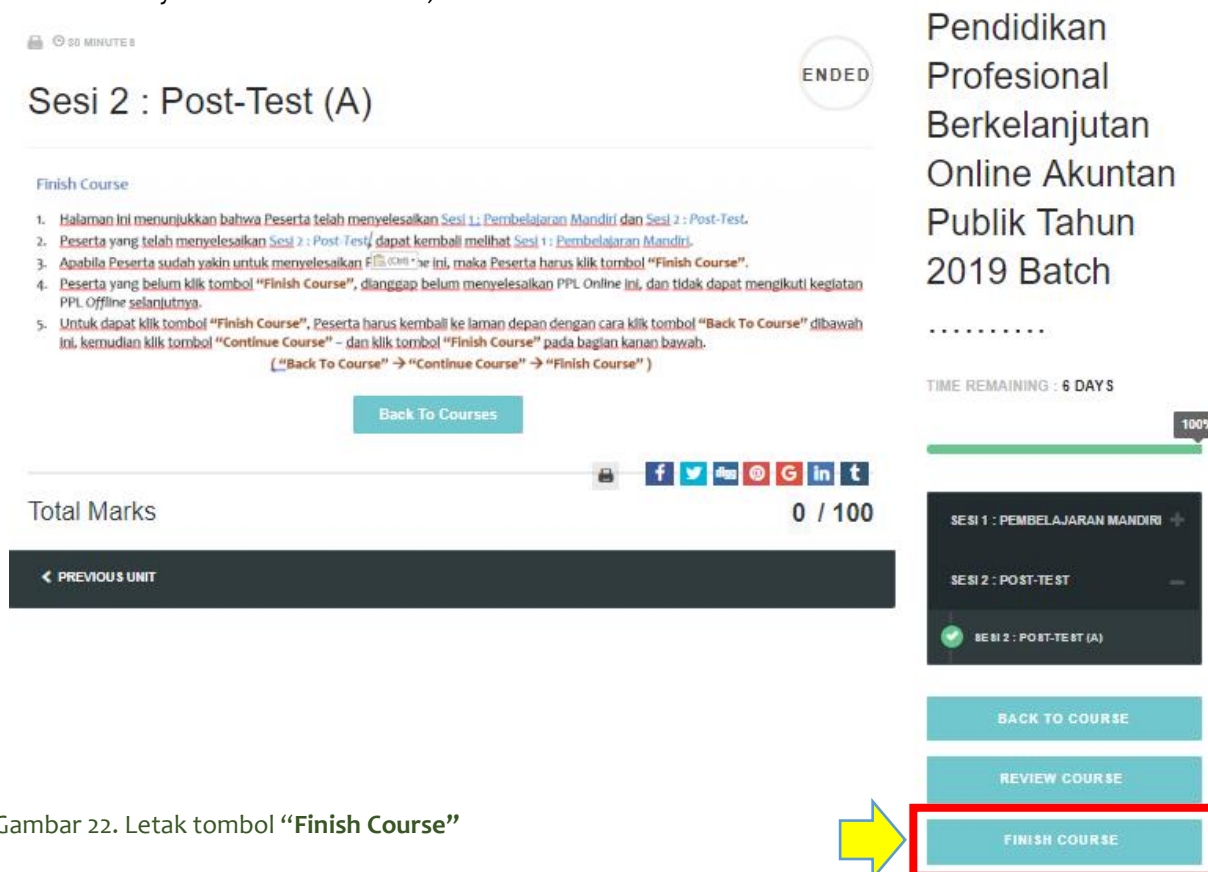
⊙ 80 MINUTES

ENDED

Sesi 2 : Post-Test (A)

Finish Course

1. Halaman ini menunjukkan bahwa Peserta telah menyelesaikan Sesi 1 : Pembelajaran Mandiri dan Sesi 2 : Post-Test.
2. Peserta yang telah menyelesaikan Sesi 2 : Post-Test, dapat kembali melihat Sesi 1 : Pembelajaran Mandiri.
3. Apabila Peserta sudah yakin untuk menyelesaikan F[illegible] ini, maka Peserta harus klik tombol "Finish Course".
4. Peserta yang belum klik tombol "Finish Course", dianggap belum menyelesaikan PPL Online ini, dan tidak dapat mengikuti kegiatan PPL Offline selanjutnya.
5. Untuk dapat klik tombol "Finish Course", Peserta harus kembali ke laman depan dengan cara klik tombol "Back To Course" dibawah ini, kemudian klik tombol "Continue Course" – dan klik tombol "Finish Course" pada bagian kanan bawah.
("Back To Course" → "Continue Course" → "Finish Course")

Back To Courses

Total Marks 0 / 100

PREVIOUS UNIT

Gambar 22. Letak tombol "Finish Course"

Pendidikan Profesional Berkelanjutan Online Akuntan Publik Tahun 2019 Batch ..........

TIME REMAINING : 6 DAYS

100%

SESI 1 : PEMBELAJARAN MANDIRI

SESI 2 : POST-TEST

SESI 2 : POST-TEST (A)

BACK TO COURSE

REVIEW COURSE

FINISH COURSE